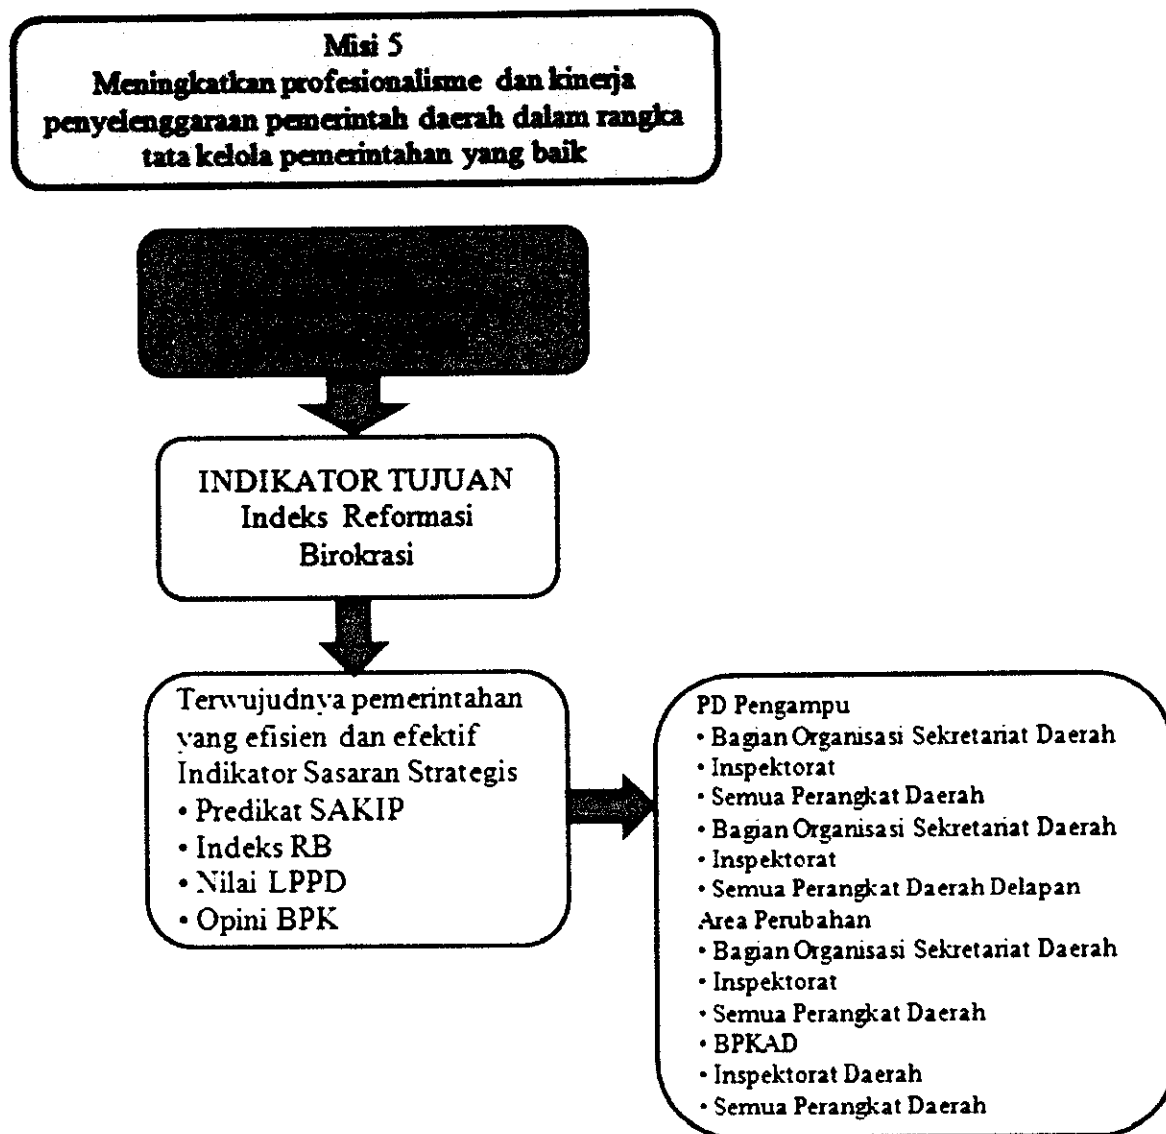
Misi 5
Meningkatkan profesionalisme dan kinerja penyelenggaraan pemerintah daerah dalam rangka tata kelola pemerintahan yang baik

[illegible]

INDIKATOR TUJUAN
Indeks Reformasi Birokrasi

Terwujudnya pemerintahan yang efisien dan efektif
Indikator Sasaran Strategis
• Predikat SAKIP
• Indeks RB
• Nilai LPPD
• Opini BPK

PD Pengampu
• Bagian Organisasi Sekretariat Daerah
• Inspektorat
• Semua Perangkat Daerah
• Bagian Organisasi Sekretariat Daerah
• Inspektorat
• Semua Perangkat Daerah Delapan Area Perubahan
• Bagian Organisasi Sekretariat Daerah
• Inspektorat
• Semua Perangkat Daerah
• BPKAD
• Inspektorat Daerah
• Semua Perangkat Daerah